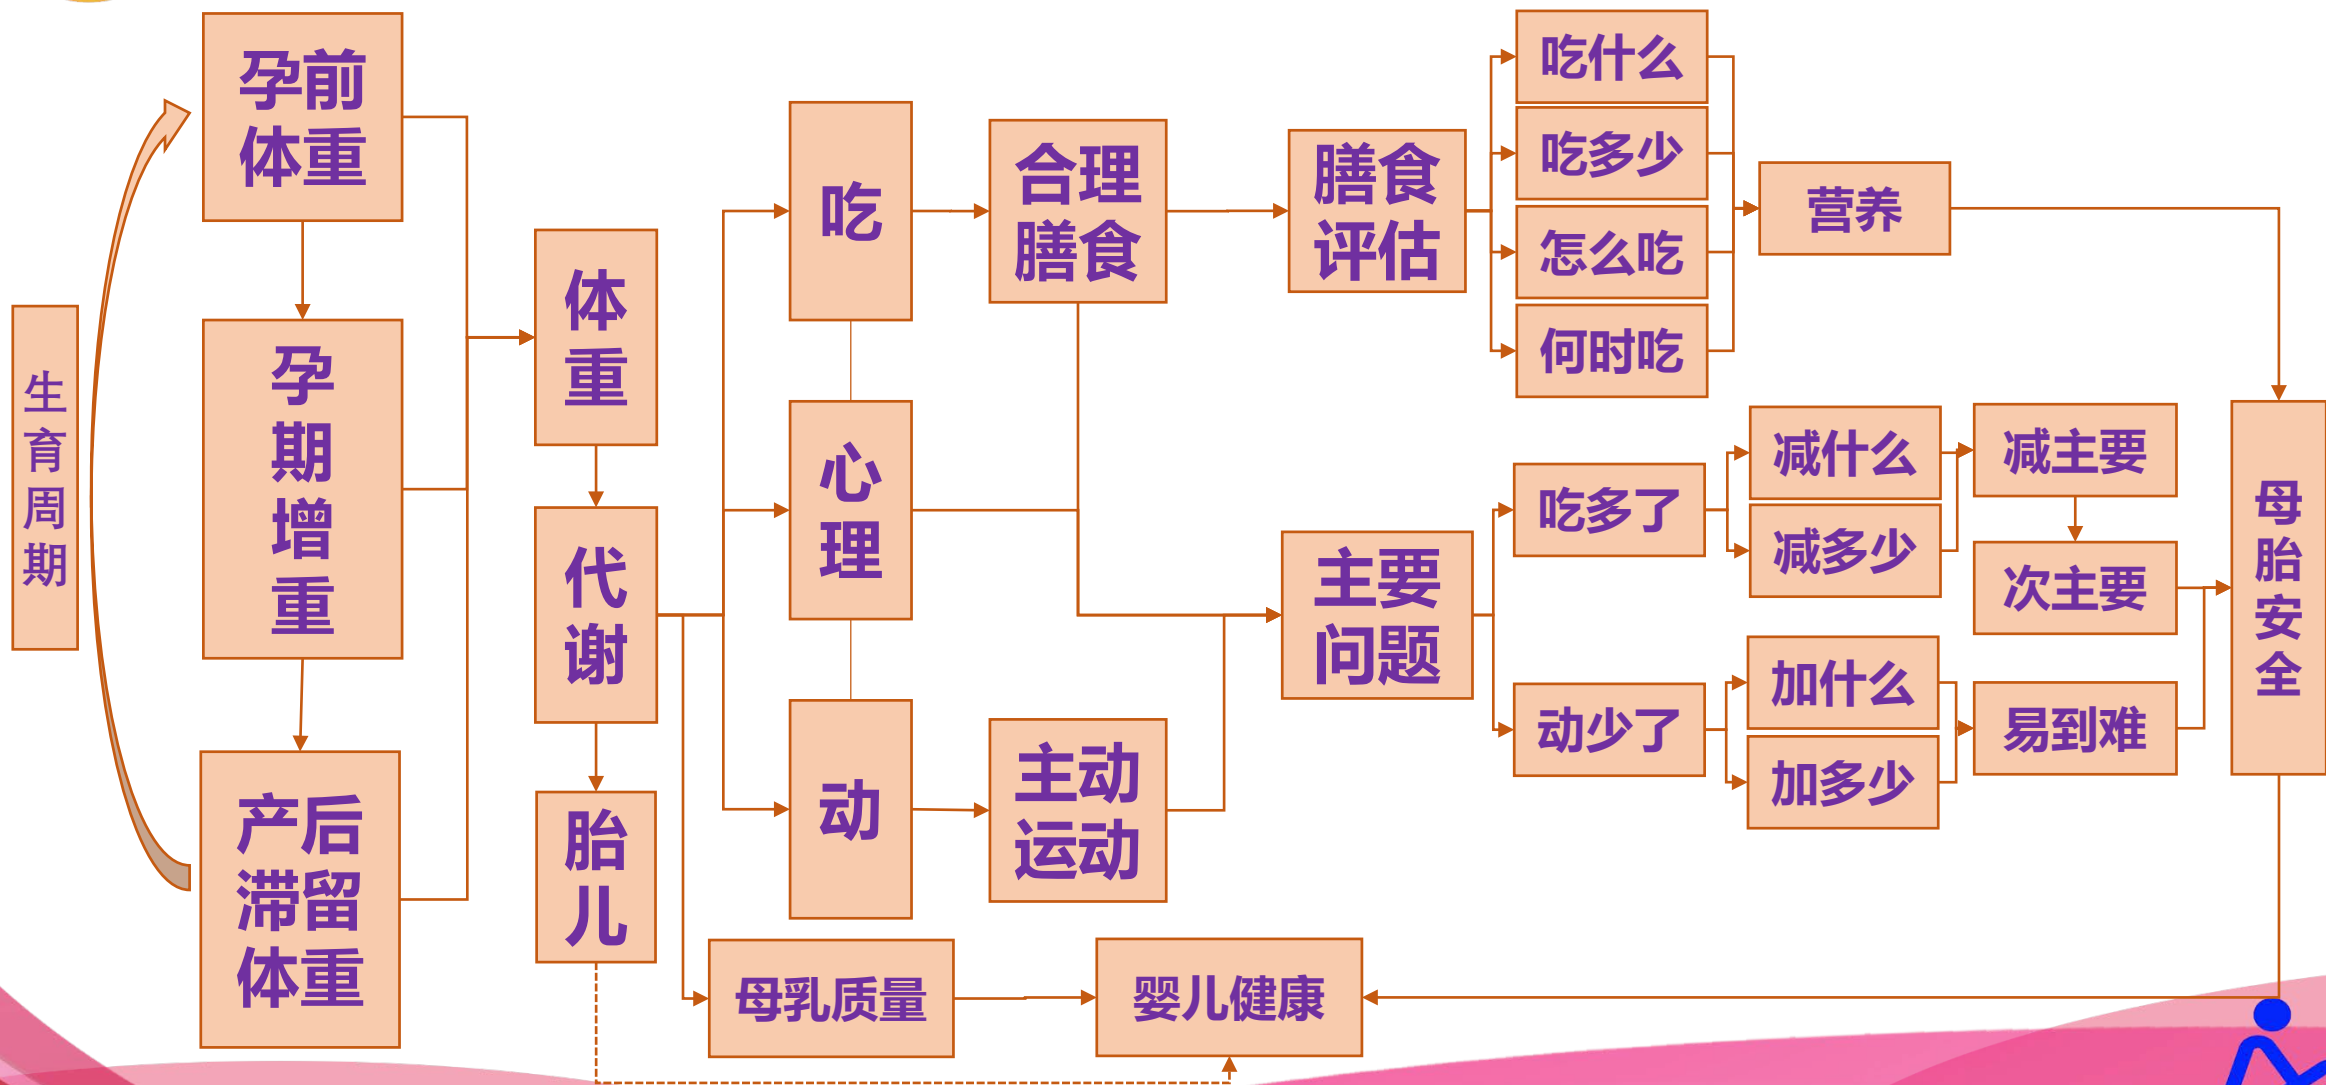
生育周期

孕前体重

孕期增重

产后滞留体重

体重

代谢

胎儿

吃

心理

动

合理膳食

主动运动

膳食评估

吃什么

吃多少

怎么吃

何时吃

营养

主要问题

吃多了

动少了

减什么

减多少

加什么

加多少

减主要

次主要

易到难

母胎安全

母乳质量

婴儿健康